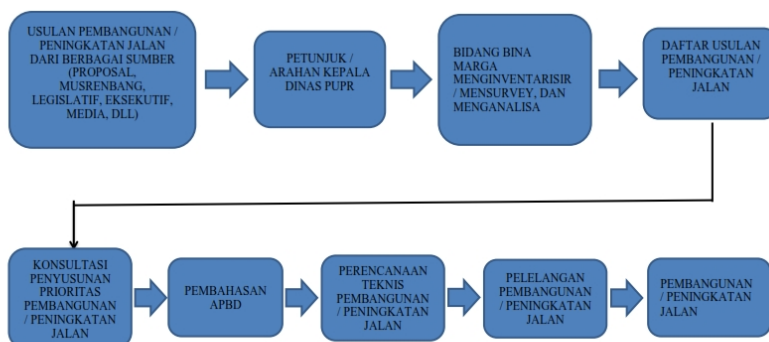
USULAN PEMBANGUNAN / PENINGKATAN JALAN DARI BERBAGAI SUMBER (PROPOSAL, MUSRENBANG, LEGISLATIF, EKSEKUTIF, MEDIA, DLL)

PETUNJUK / ARAHAN KEPALA DINAS PUPR

BIDANG BINA MARGA MENGINVENTARISIR / MENSURVEY, DAN MENGANALISA

DAFTAR USULAN PEMBANGUNAN / PENINGKATAN JALAN

KONSULTASI PENYUSUNAN PRIORITAS PEMBANGUNAN / PENINGKATAN JALAN

PEMBAHASAN APBD

PERENCANAAN TEKNIS PEMBANGUNAN / PENINGKATAN JALAN

PELELANGAN PEMBANGUNAN / PENINGKATAN JALAN

PEMBANGUNAN / PENINGKATAN JALAN